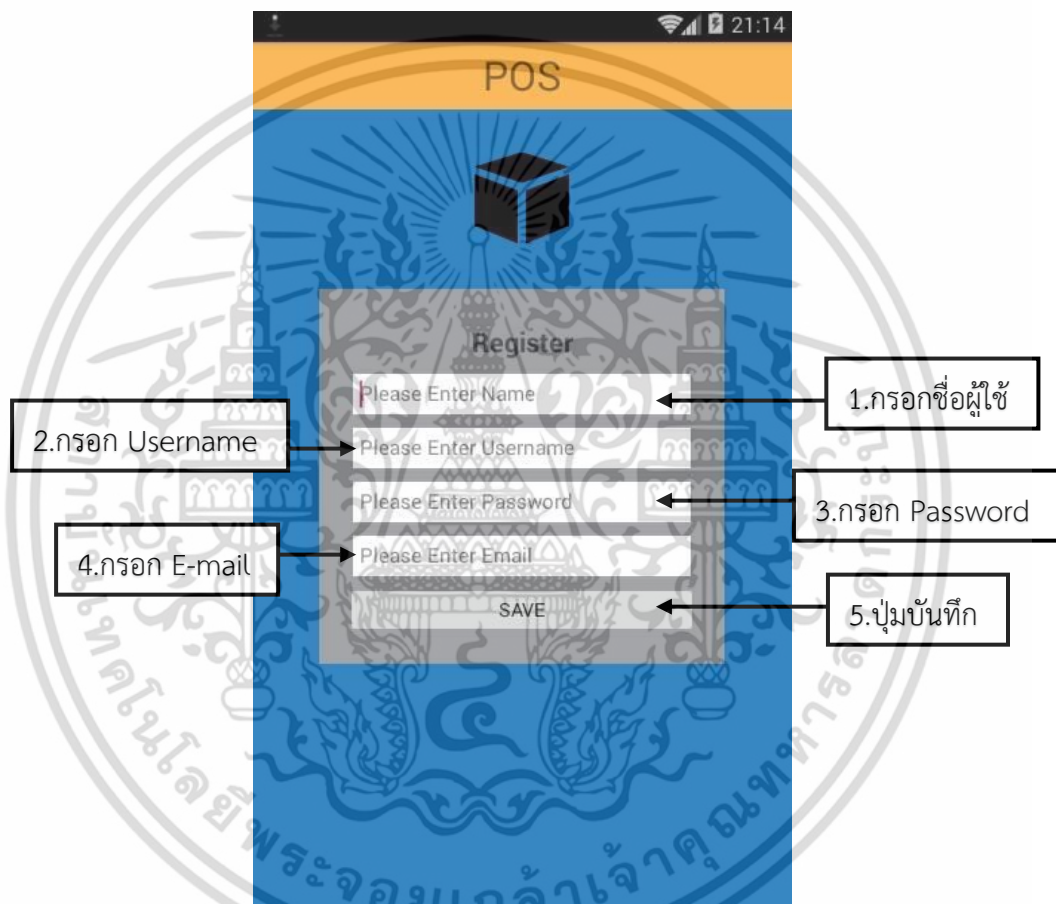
21:14
POS
Register
Please Enter Name
1.กรอกชื่อผู้ใช้
2.กรอก Username
Please Enter Username
Please Enter Password
3.กรอก Password
4.กรอก E-mail
Please Enter Email
SAVE
5.ปุ่มบันทึก
พระจอมเกล้าเจ้าคุณทหาร